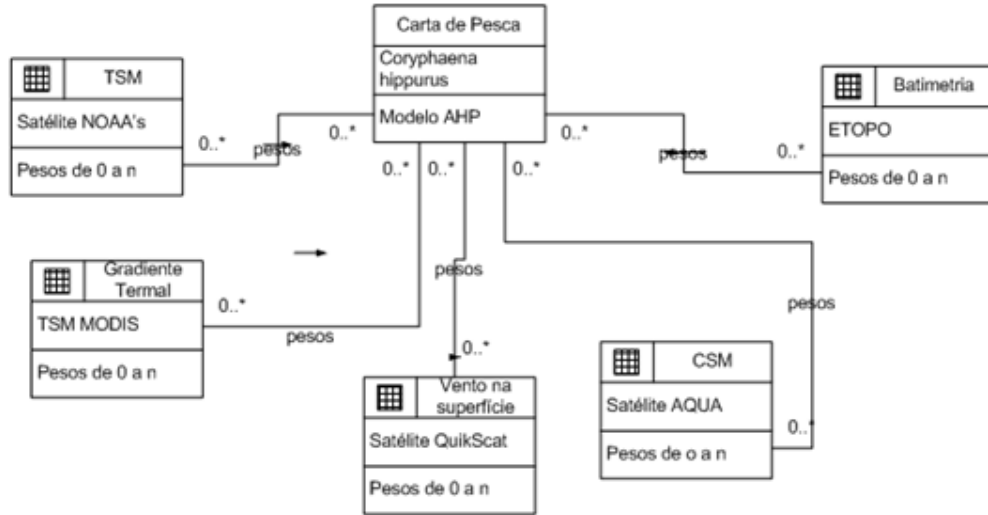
Carta de Pesca
Coryphaena hippurus
Modelo AHP

TSM
Satélite NOAA's
Pesos de 0 a n

0..*
pesos
0..*

Batimetria
ETOPO
Pesos de 0 a n

0..*
pesos
0..*

0..*
0..*
0..*

Gradiente Termal
TSM MODIS
Pesos de 0 a n

0..*
pesos

pesos
0..*

Vento na superfície
Satélite QuikScat
Pesos de 0 a n

pesos

CSM
Satélite AQUA
Pesos de o a n

0..*